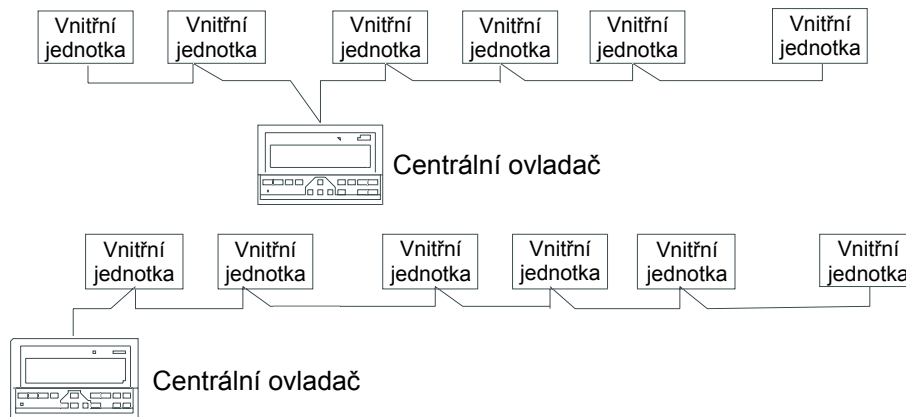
Vnitřní jednotka

Vnitřní jednotka

Vnitřní jednotka

Vnitřní jednotka

Vnitřní jednotka

Vnitřní jednotka

Centrální ovladač

Vnitřní jednotka

Vnitřní jednotka

Vnitřní jednotka

Vnitřní jednotka

Vnitřní jednotka

Vnitřní jednotka

Centrální ovladač